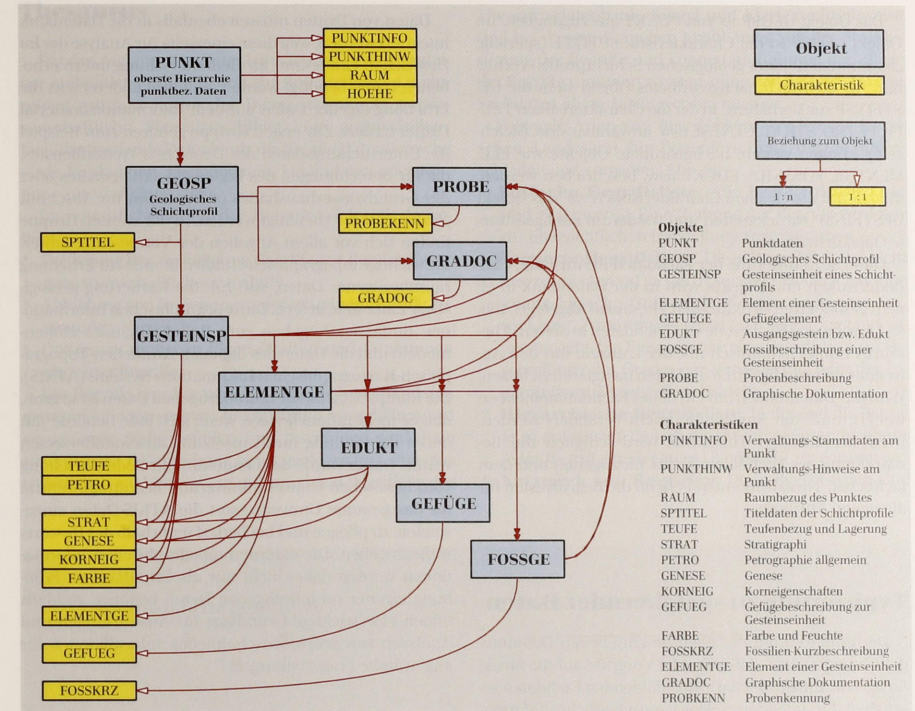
PUNKT
oberste Hierarchie
punktbez. Daten

PUNKTINFO
PUNKTHINW
RAUM
HOEHE

GEOSP
Geologisches
Schichtprofil

PROBE

PROBEKENN

SPTITEL

GRADOC

GRADOC

GESTEINSP

ELEMENTGE

EDUKT

TEUFE
PETRO

GEFÜGE

STRAT
GENESE
KORNEIG
FARBE

FOSSGE

ELEMENTGE

GEFUEG

FOSSKRZ

Objekt

Charakteristik

Beziehung zum Objekt

1 : n

1 : 1

Objekte

| | |
|---|---|
| PUNKT | Punktdaten |
| GEOSP | Geologisches Schichtprofil |
| GESTEINSP | Gesteinseinheit eines Schichtprofils |
| ELEMENTGE | Element einer Gesteinseinheit |
| GEFUEGE | Gefügeelement |
| EDUKT | Ausgangsgestein bzw. Edukt |
| FOSSGE | Fossilbeschreibung einer Gesteinseinheit |
| PROBE | Probenbeschreibung |
| GRADOC | Graphische Dokumentation |

Charakteristiken

| | |
|---|---|
| PUNKTINFO | Verwaltungs-Stammdaten am Punkt |
| PUNKTHINW | Verwaltungs-Hinweise am Punkt |
| RAUM | Raumbezug des Punktes |
| SPTITEL | Titeldaten der Schichtprofile |
| TEUFE | Teufenbezug und Lagerung |
| STRAT | Stratigraphi |
| PETRO | Petrographie allgemein |
| GENESE | Genese |
| KORNEIG | Korneigenschaften |
| GEFUEG | Gefügebeschreibung zur Gesteinseinheit |
| FARBE | Farbe und Feuchte |
| FOSSKRZ | Fossilien-Kurzbeschreibung |
| ELEMENTGE | Element einer Gesteinseinheit |
| GRADOC | Graphische Dokumentation |
| PROBKENN | Probenkennung |